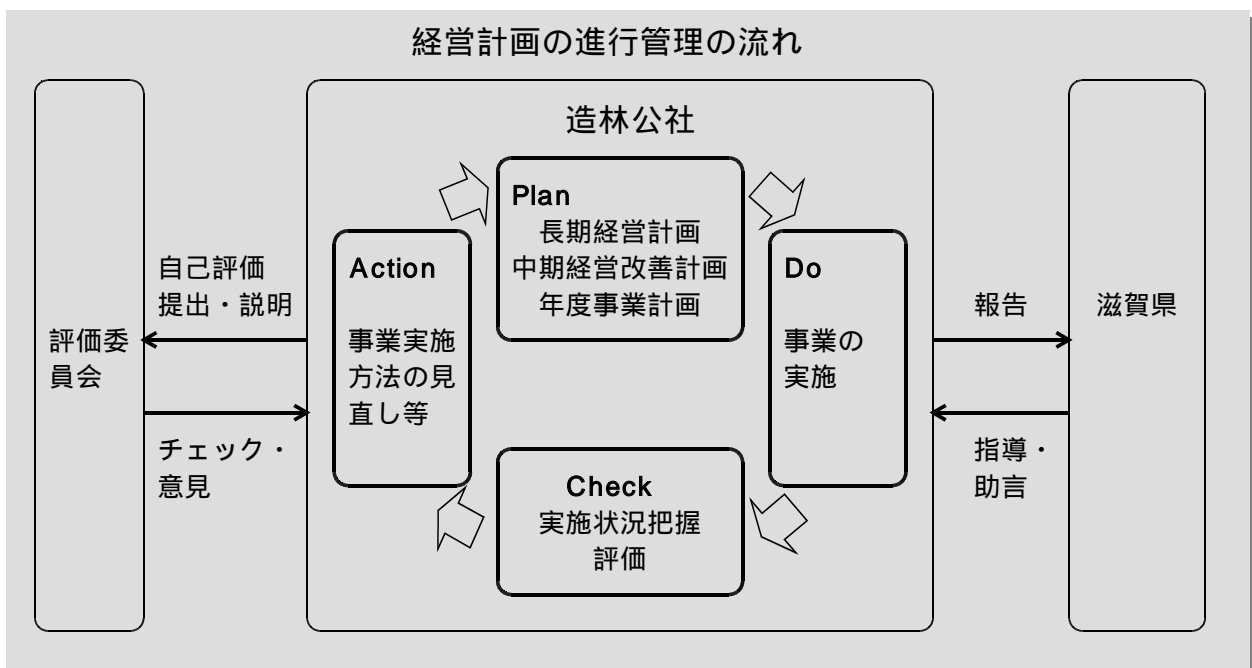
経営計画の進行管理の流れ

評価委員会

自己評価
提出・説明

チェック・
意見

造林公社

Plan
長期経営計画
中期経営改善計画
年度事業計画

Action
事業実施方法の見直し等

Do
事業の実施

Check
実施状況把握
評価

報告

指導・
助言

滋賀県